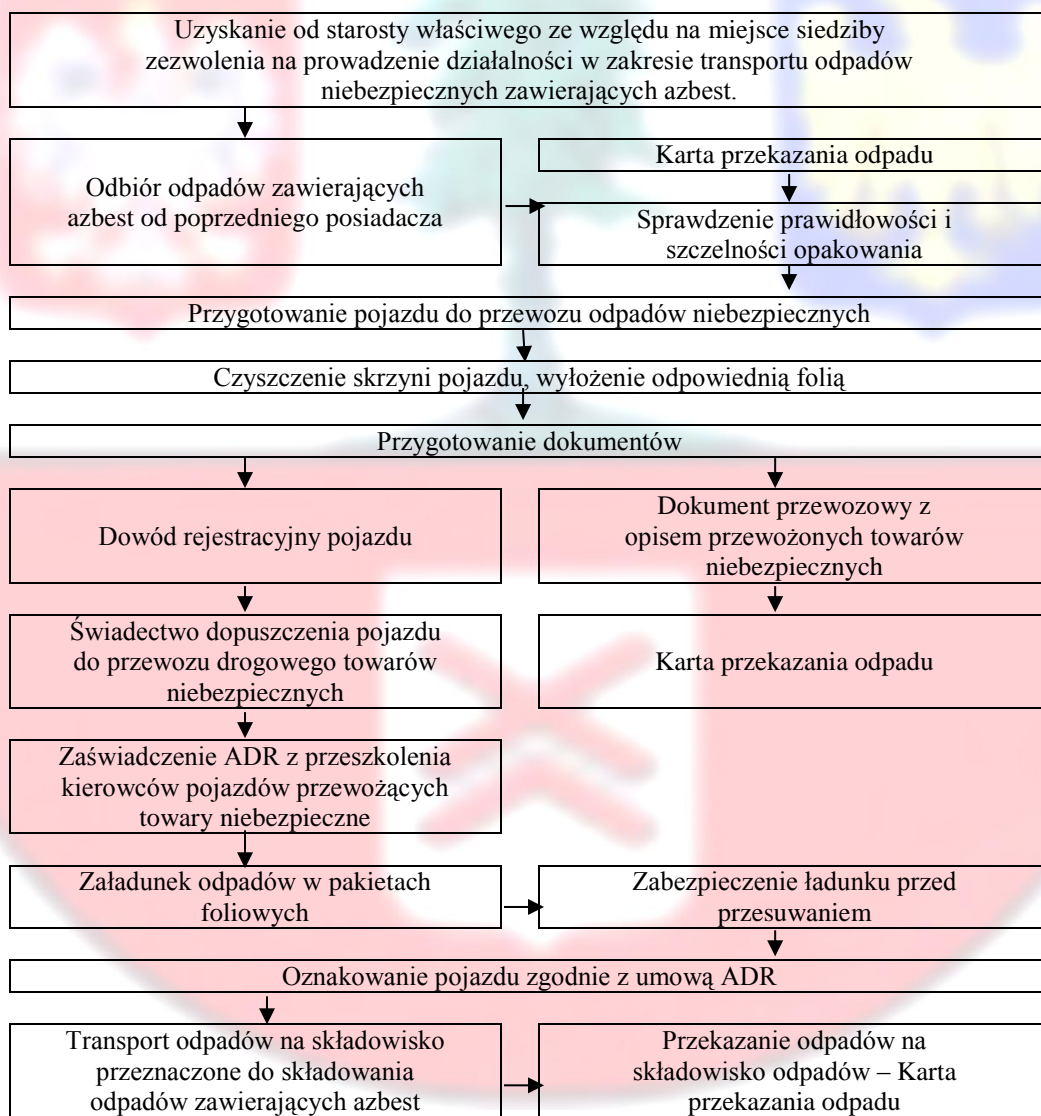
Uzyskanie od starosty właściwego ze względu na miejsce siedziby zezwolenia na prowadzenie działalności w zakresie transportu odpadów niebezpiecznych zawierających azbest.

Odbiór odpadów zawierających azbest od poprzedniego posiadacza

Karta przekazania odpadu

Sprawdzenie prawidłowości i szczelności opakowania

Przygotowanie pojazdu do przewozu odpadów niebezpiecznych

Czyszczenie skrzyni pojazdu, wyłożenie odpowiednią folią

Przygotowanie dokumentów

Dowód rejestracyjny pojazdu

Dokument przewozowy z opisem przewożonych towarów niebezpiecznych

Świadectwo dopuszczenia pojazdu do przewozu drogowego towarów niebezpiecznych

Karta przekazania odpadu

Zaświadczenie ADR z przeszkolenia kierowców pojazdów przewożących towary niebezpieczne

Załadunek odpadów w pakietach foliowych

Zabezpieczenie ładunku przed przesuwaniem

Oznakowanie pojazdu zgodnie z umową ADR

Transport odpadów na składowisko przeznaczone do składowania odpadów zawierających azbest

Przekazanie odpadów na składowisko odpadów – Karta przekazania odpadu